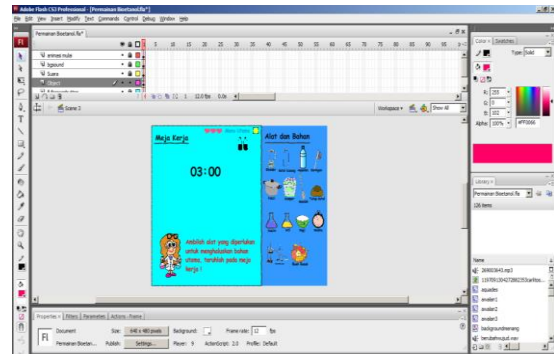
Adobe Flash CS3 Professional - [Permainan Bioetanol.fla*]

File Edit View Insert Modify Text Commands Control Debug Window Help

Permainan Bioetanol.fla*

animasi mulai
bgsound
Suara
Object
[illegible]

5 10 15 20 25 30 35 40 45 50 55 60 65 70 75 80 85 90 95

1 12.0 fps 0.0s

Scene 3

Workspace Show All

Meja Kerja

Alat dan Bahan

03:00

Ambillah alat yang diperlukan untuk menghasilkan bahan utama, taruhlah pada meja kerja !

Color Swatches

Type: Solid

R: 255
G: 0
B: 102
Alpha: 100%
#FF0066

Library

Permainan Bioetanol.fla

126 items

Name
26803843.mp3
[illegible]
aquades
awalan1
awalan2
awalan3
backgroundnenang
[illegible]

Properties Filters Parameters Actions - Frame

Document
Permainan Bioetani...
Size: 640 x 480 pixels
Background:
Frame rate: 12 fps
Publish: Settings...
Player: 9
ActionScript: 2.0
Profile: Default